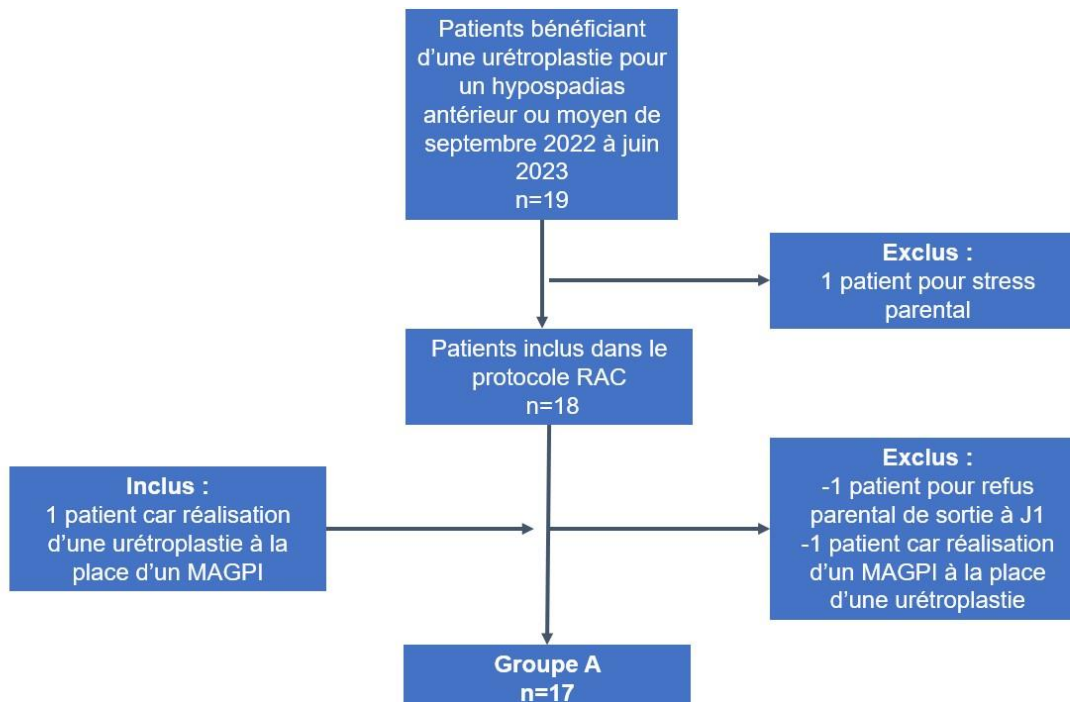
Patients bénéficiant d'une urétroplastie pour un hypospadias antérieur ou moyen de septembre 2022 à juin 2023
n=19

Exclus :
1 patient pour stress parental

Patients inclus dans le protocole RAC
n=18

Inclus :
1 patient car réalisation d'une urétroplastie à la place d'un MAGPI

Exclus :
-1 patient pour refus parental de sortie à J1
-1 patient car réalisation d'un MAGPI à la place d'une urétroplastie

Groupe A
n=17